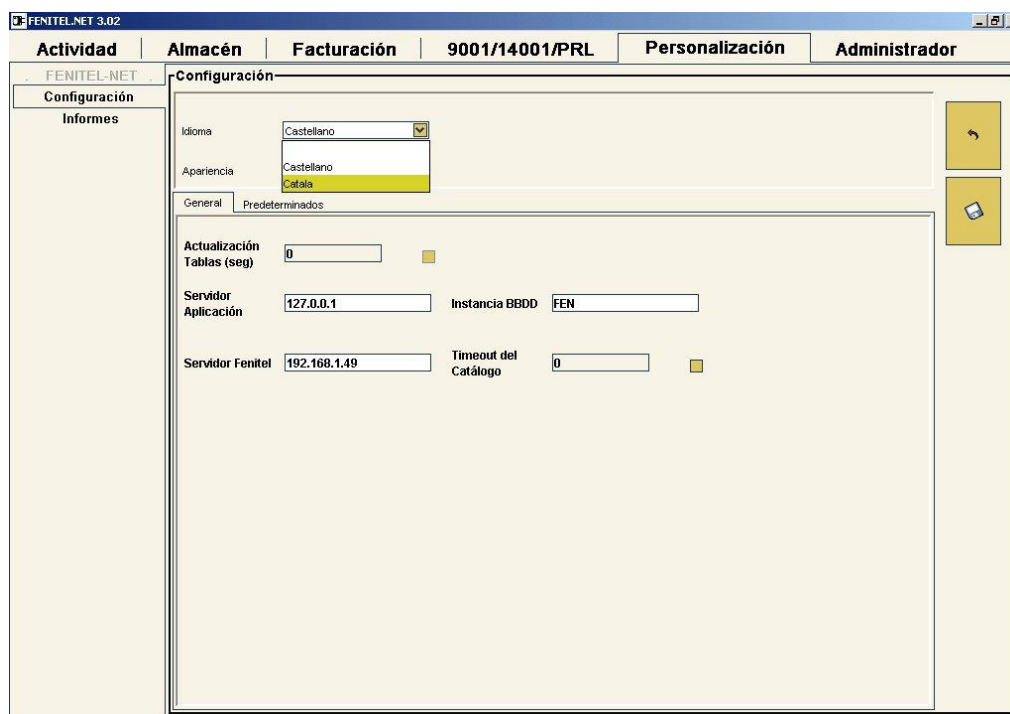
FENITEL.NET 3.02

Actividad | Almacén | Facturación | 9001/14001/PRL | Personalización | Administrador

. FENITEL-NET .
Configuración
Informes

Configuración

Idioma Castellano

Apariencia

Castellano
Catala

General | Predeterminados

Actualización Tablas (seg) 0

Servidor Aplicación 127.0.0.1

Instancia BBDD FEN

Servidor Fenitel 192.168.1.49

Timeout del Catálogo 0